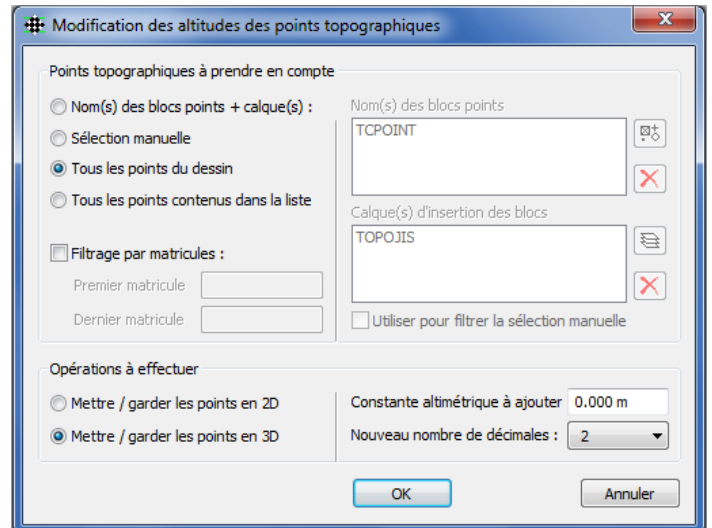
Modification des altitudes des points topographiques

Points topographiques à prendre en compte

Nom(s) des blocs points + calque(s) :

Sélection manuelle

Tous les points du dessin

Tous les points contenus dans la liste

Filtrage par matricules :

Premier matricule

Dernier matricule

Nom(s) des blocs points

TCPOINT

Calque(s) d'insertion des blocs

TOPOJIS

Utiliser pour filtrer la sélection manuelle

Opérations à effectuer

Mettre / garder les points en 2D

Mettre / garder les points en 3D

Constante altimétrique à ajouter 0.000 m

Nouveau nombre de décimales : 2

OK

Annuler